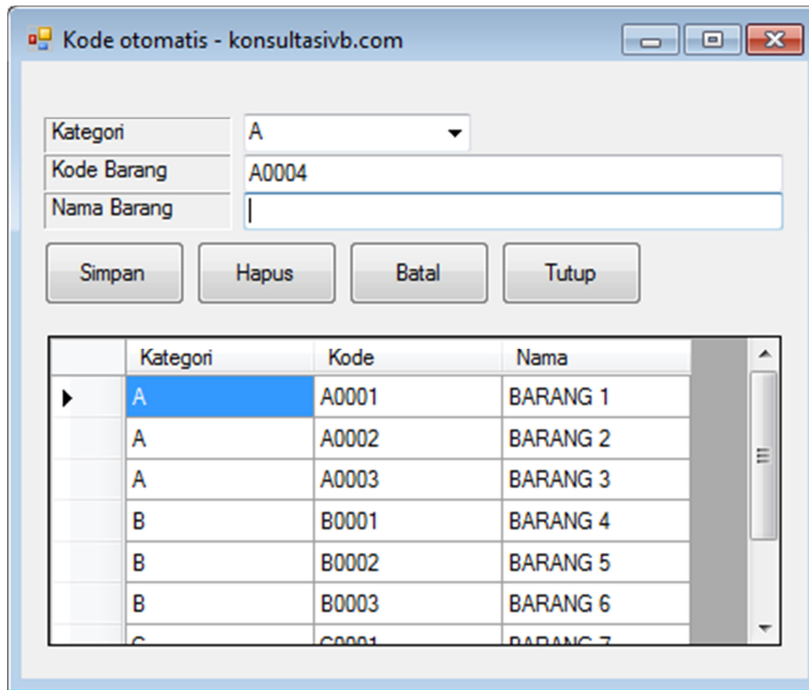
Kode otomatis - konsultasivb.com

Kategori A
Kode Barang A0004
Nama Barang

Simpan Hapus Batal Tutup

| Kategori | Kode | Nama |
|---|---|---|
| A | A0001 | BARANG 1 |
| A | A0002 | BARANG 2 |
| A | A0003 | BARANG 3 |
| B | B0001 | BARANG 4 |
| B | B0002 | BARANG 5 |
| B | B0003 | BARANG 6 |
| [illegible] | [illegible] | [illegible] |